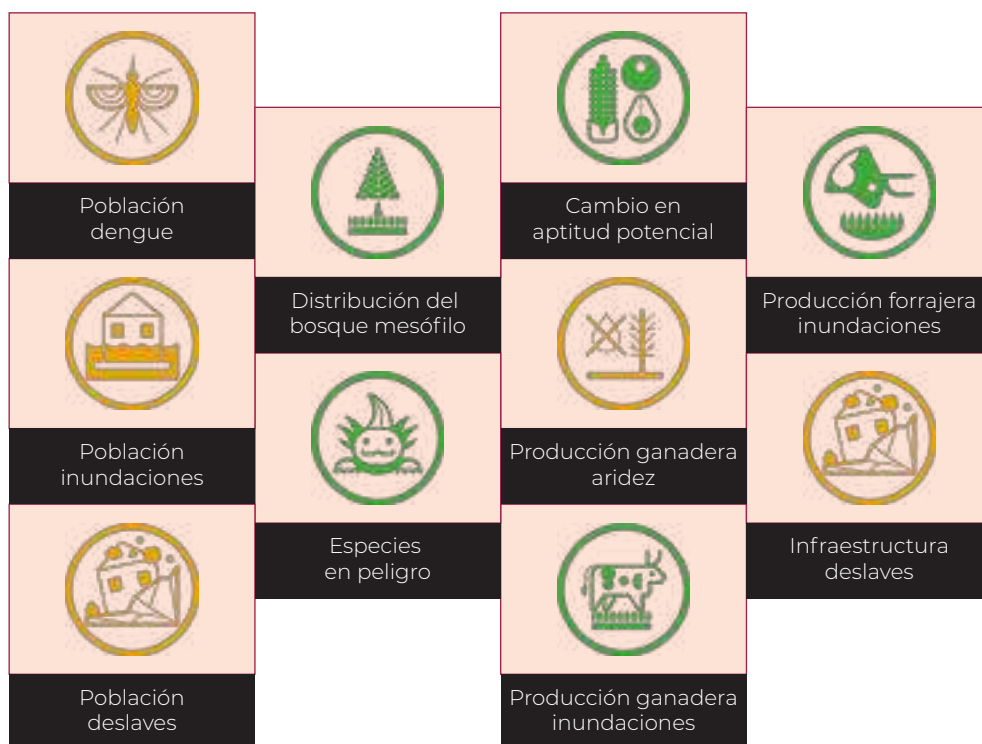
Población dengue

Población inundaciones

Población deslaves

Distribución del bosque mesófilo

Especies en peligro

Cambio en aptitud potencial

Producción ganadera aridez

Producción ganadera inundaciones

Producción forrajera inundaciones

Infraestructura deslaves